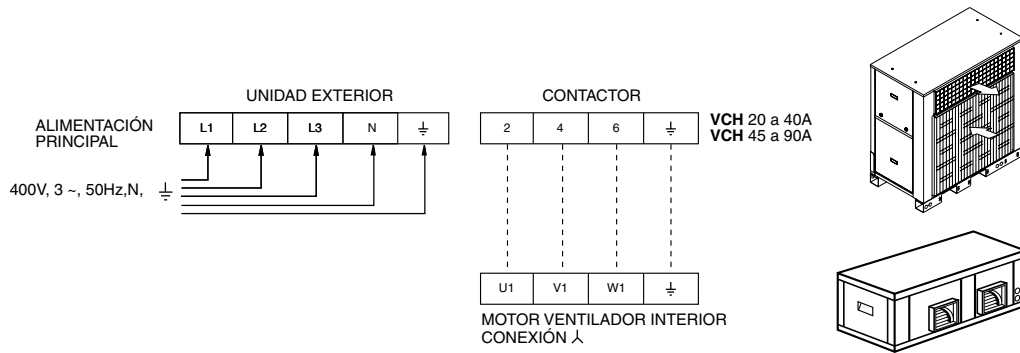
UNIDAD EXTERIOR

ALIMENTACIÓN PRINCIPAL

| L1 | L2 | L3 | N | $\frac{\underline{\perp}}{}$ |
|---|---|---|---|---|

400V, 3 ~, 50Hz,N, $\underline{\perp}$

CONTACTOR

| 2 | 4 | 6 | $\underline{\perp}$ |
|---|---|---|---|

**VCH** 20 a 40A
**VCH** 45 a 90A

| U1 | V1 | W1 | $\underline{\perp}$ |
|---|---|---|---|

MOTOR VENTILADOR INTERIOR
CONEXIÓN ⅄